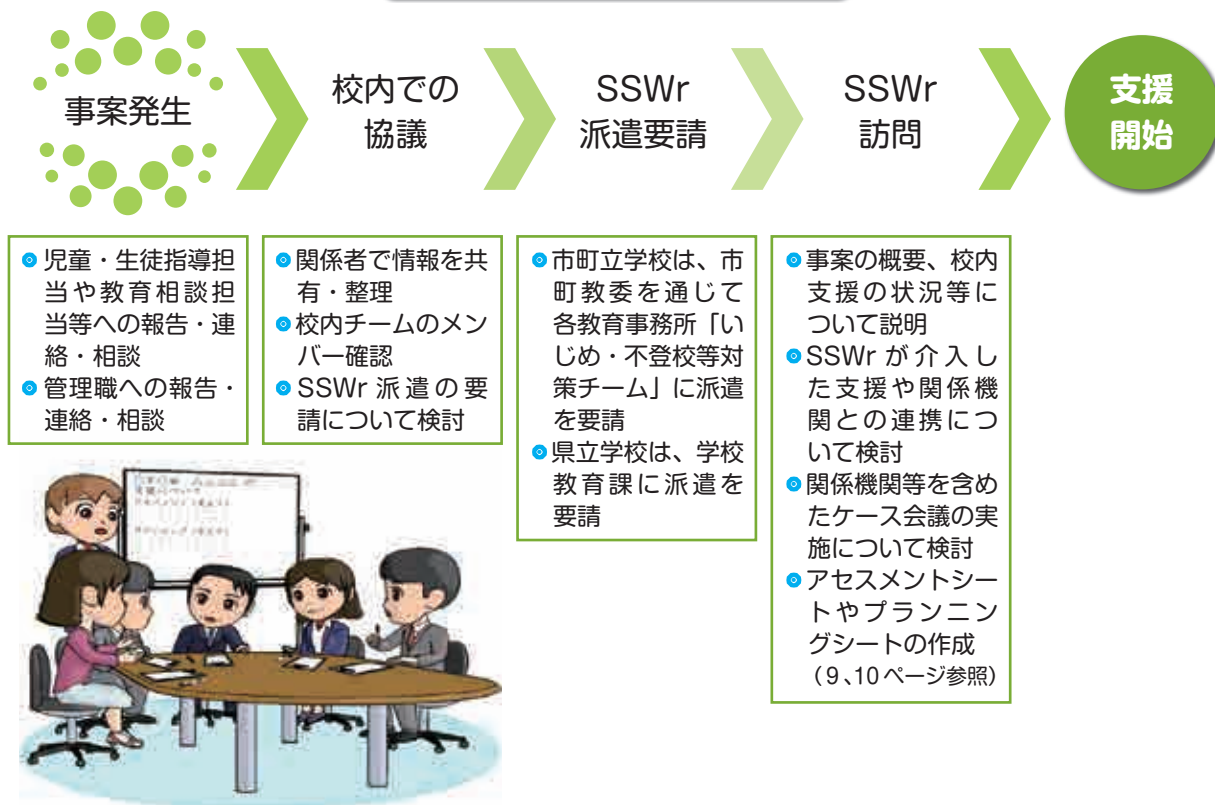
事案発生

校内での協議

SSWr 派遣要請

SSWr 訪問

支援開始

児童・生徒指導担当や教育相談担当等への報告・連絡・相談
管理職への報告・連絡・相談

関係者で情報を共有・整理
校内チームのメンバー確認
SSWr 派遣の要請について検討

市町立学校は、市町教委を通じて各教育事務所「いじめ・不登校等対策チーム」に派遣を要請
県立学校は、学校教育課に派遣を要請

事案の概要、校内支援の状況等について説明
SSWr が介入した支援や関係機関との連携について検討
関係機関等を含めたケース会議の実施について検討
アセスメントシートやプランニングシートの作成
（9、10ページ参照）